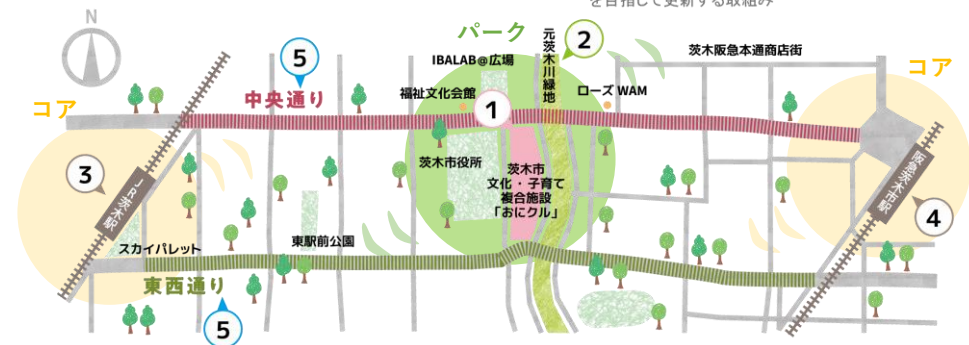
を目指して更新する取組み

N

パーク

元茨木川緑地

2

茨木阪急本通商店街

5

IBALAB@広場

コア

コア

中央通り

福祉文化会館

1

ローズ WAM

3

茨木市役所

茨木市
文化・子育て
複合施設
「おにクル」

JR茨木駅

阪急茨木市駅

4

スカイパレット

東駅前公園

東西通り

5